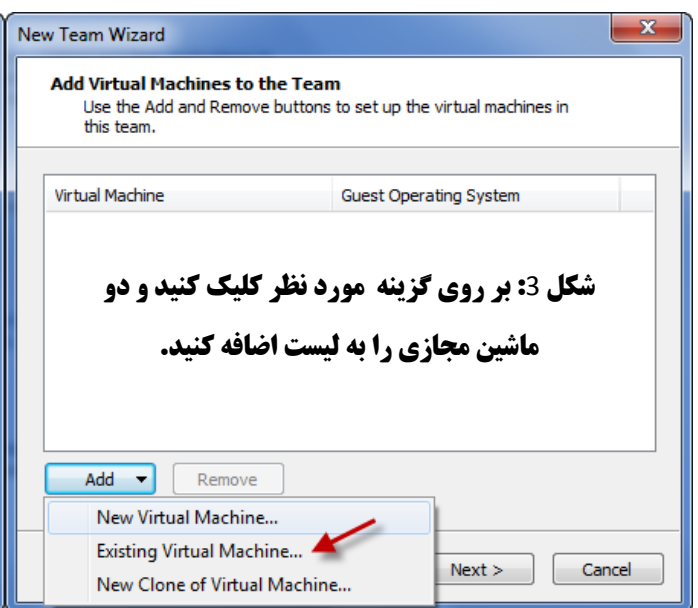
New Team Wizard

Add Virtual Machines to the Team
Use the Add and Remove buttons to set up the virtual machines in this team.

| Virtual Machine | Guest Operating System |
|---|---|

شکل 3: بر روی گزینه مورد نظر کلیک کنید و دو ماشین مجازی را به لیست اضافه کنید.

Add
Remove

New Virtual Machine...
Existing Virtual Machine...
New Clone of Virtual Machine...

Next >
Cancel